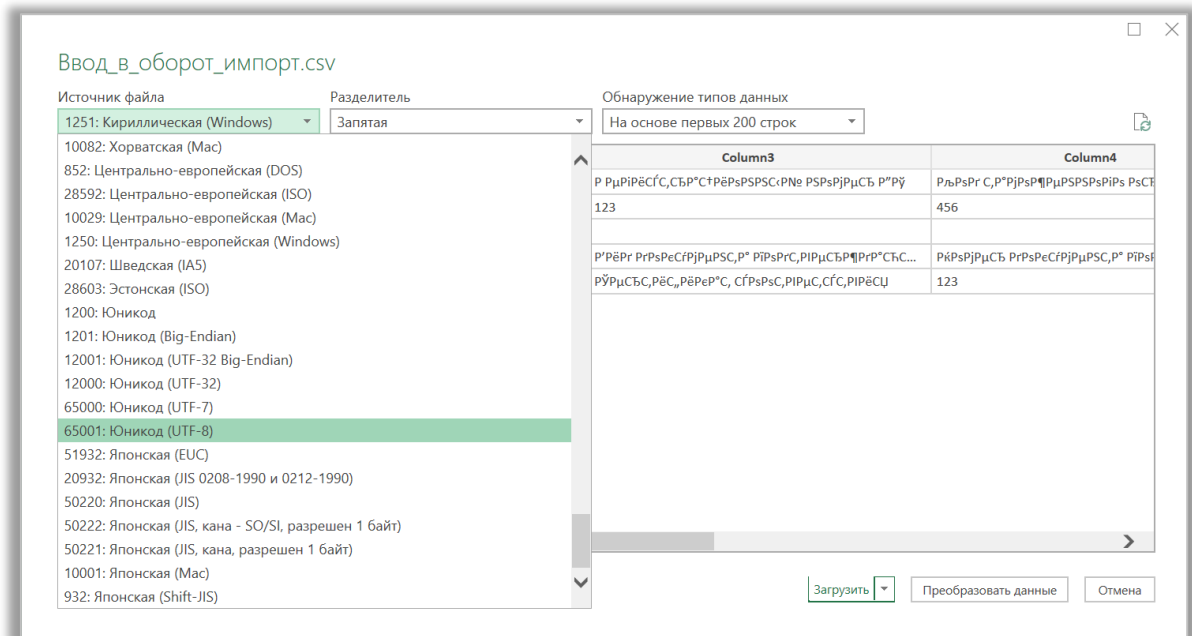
Ввод_в_оборот_импорт.csv

Источник файла
1251: Кириллическая (Windows)

Разделитель
Запятая

Обнаружение типов данных
На основе первых 200 строк

10082: Хорватская (Mac)
852: Центрально-европейская (DOS)
28592: Центрально-европейская (ISO)
10029: Центрально-европейская (Mac)
1250: Центрально-европейская (Windows)
20107: Шведская (IA5)
28603: Эстонская (ISO)
1200: Юникод
1201: Юникод (Big-Endian)
12001: Юникод (UTF-32 Big-Endian)
12000: Юникод (UTF-32)
65000: Юникод (UTF-7)
65001: Юникод (UTF-8)
51932: Японская (EUC)
20932: Японская (JIS 0208-1990 и 0212-1990)
50220: Японская (JIS)
50222: Японская (JIS, кана - SO/SI, разрешен 1 байт)
50221: Японская (JIS, кана, разрешен 1 байт)
10001: Японская (Mac)
932: Японская (Shift-JIS)

| Column3 | Column4 |
|---|---|
| Р РµРіРёСЃС‚СЂР°С†РёРѕРЅРЅС‹Р№ РЅРѕРјРµСЂ Р”Рў | РљРѕРґ С‚Р°РјРѕР¶РµРЅРЅРѕРіРѕ РѕС… |
| 123 | 456 |
| | |
| Р’РёРґ РґРѕРєСѓРјРµРЅС‚Р° РїРѕРґС‚РІРµСЂР¶РґР°СЋС... | РќРѕРјРµСЂ РґРѕРєСѓРјРµРЅС‚Р° РїРѕ |
| РЎРµСЂС‚РёС„РёРєР°С‚ СЃРѕРѕС‚РІРµС‚СЃС‚РІРёСЏ | 123 |

Загрузить
Преобразовать данные
Отмена